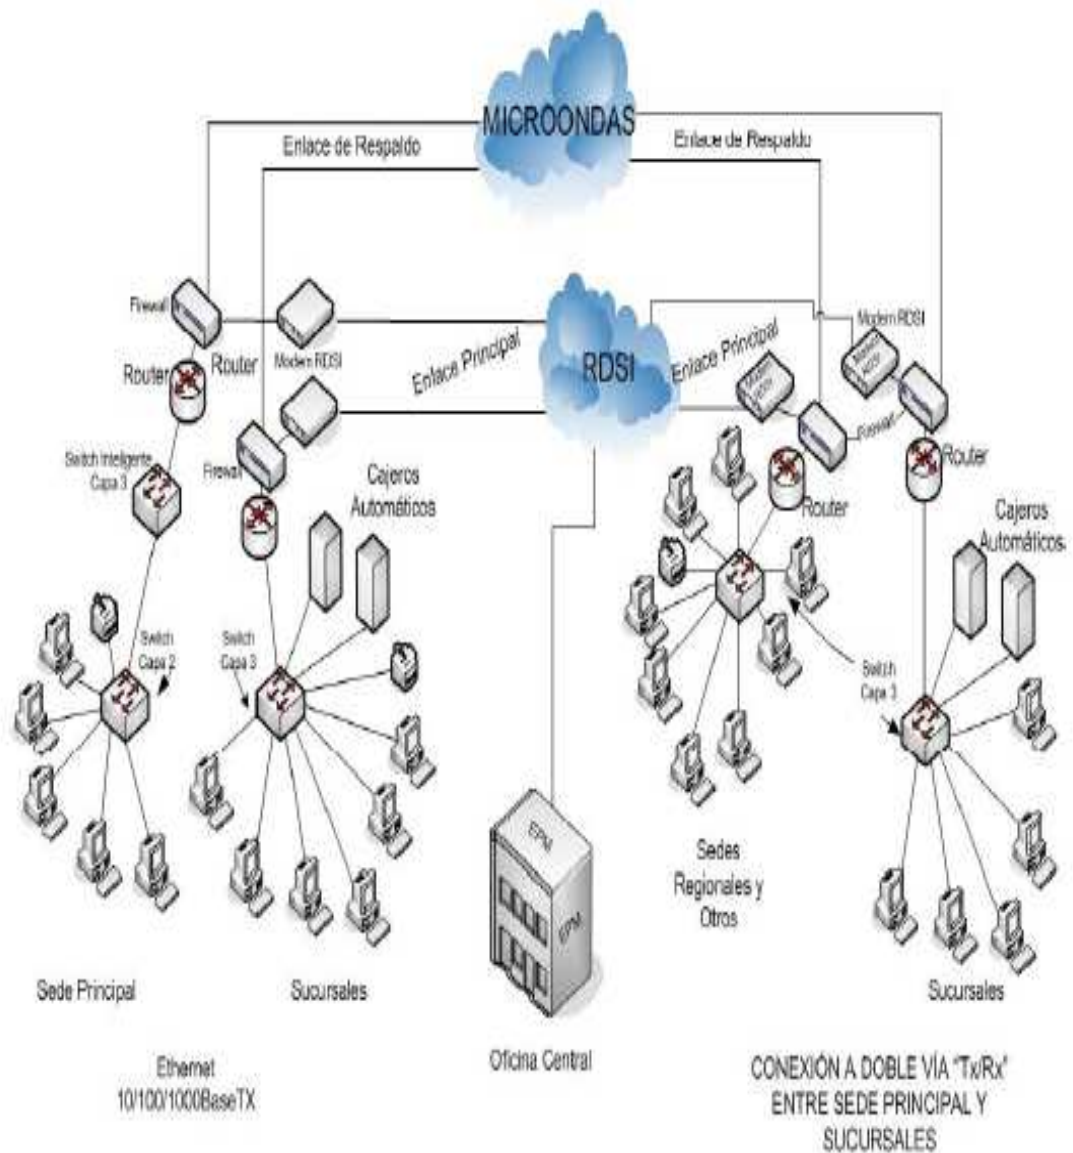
MICROONDAS

Enlace de Respaldo

Enlace de Respaldo

Firewall

Router

Router

Modem RDSI

Enlace Principal

RDSI

Enlace Principal

Modem RDSI

Firewall

Router

Switch Inteligente Capa 3

Firewall

Cajeros Automáticos

Router

Cajeros Automáticos

Switch Capa 2

Switch Capa 3

Switch Capa 3

EPM

EPM

Sedes Regionales y Otros

Sede Principal

Sucursales

Sucursales

Ethernet 10/100/1000BaseTX

Oficina Central

CONEXIÓN A DOBLE VÍA "Tx/Rx" ENTRE SEDE PRINCIPAL Y SUCURSALES